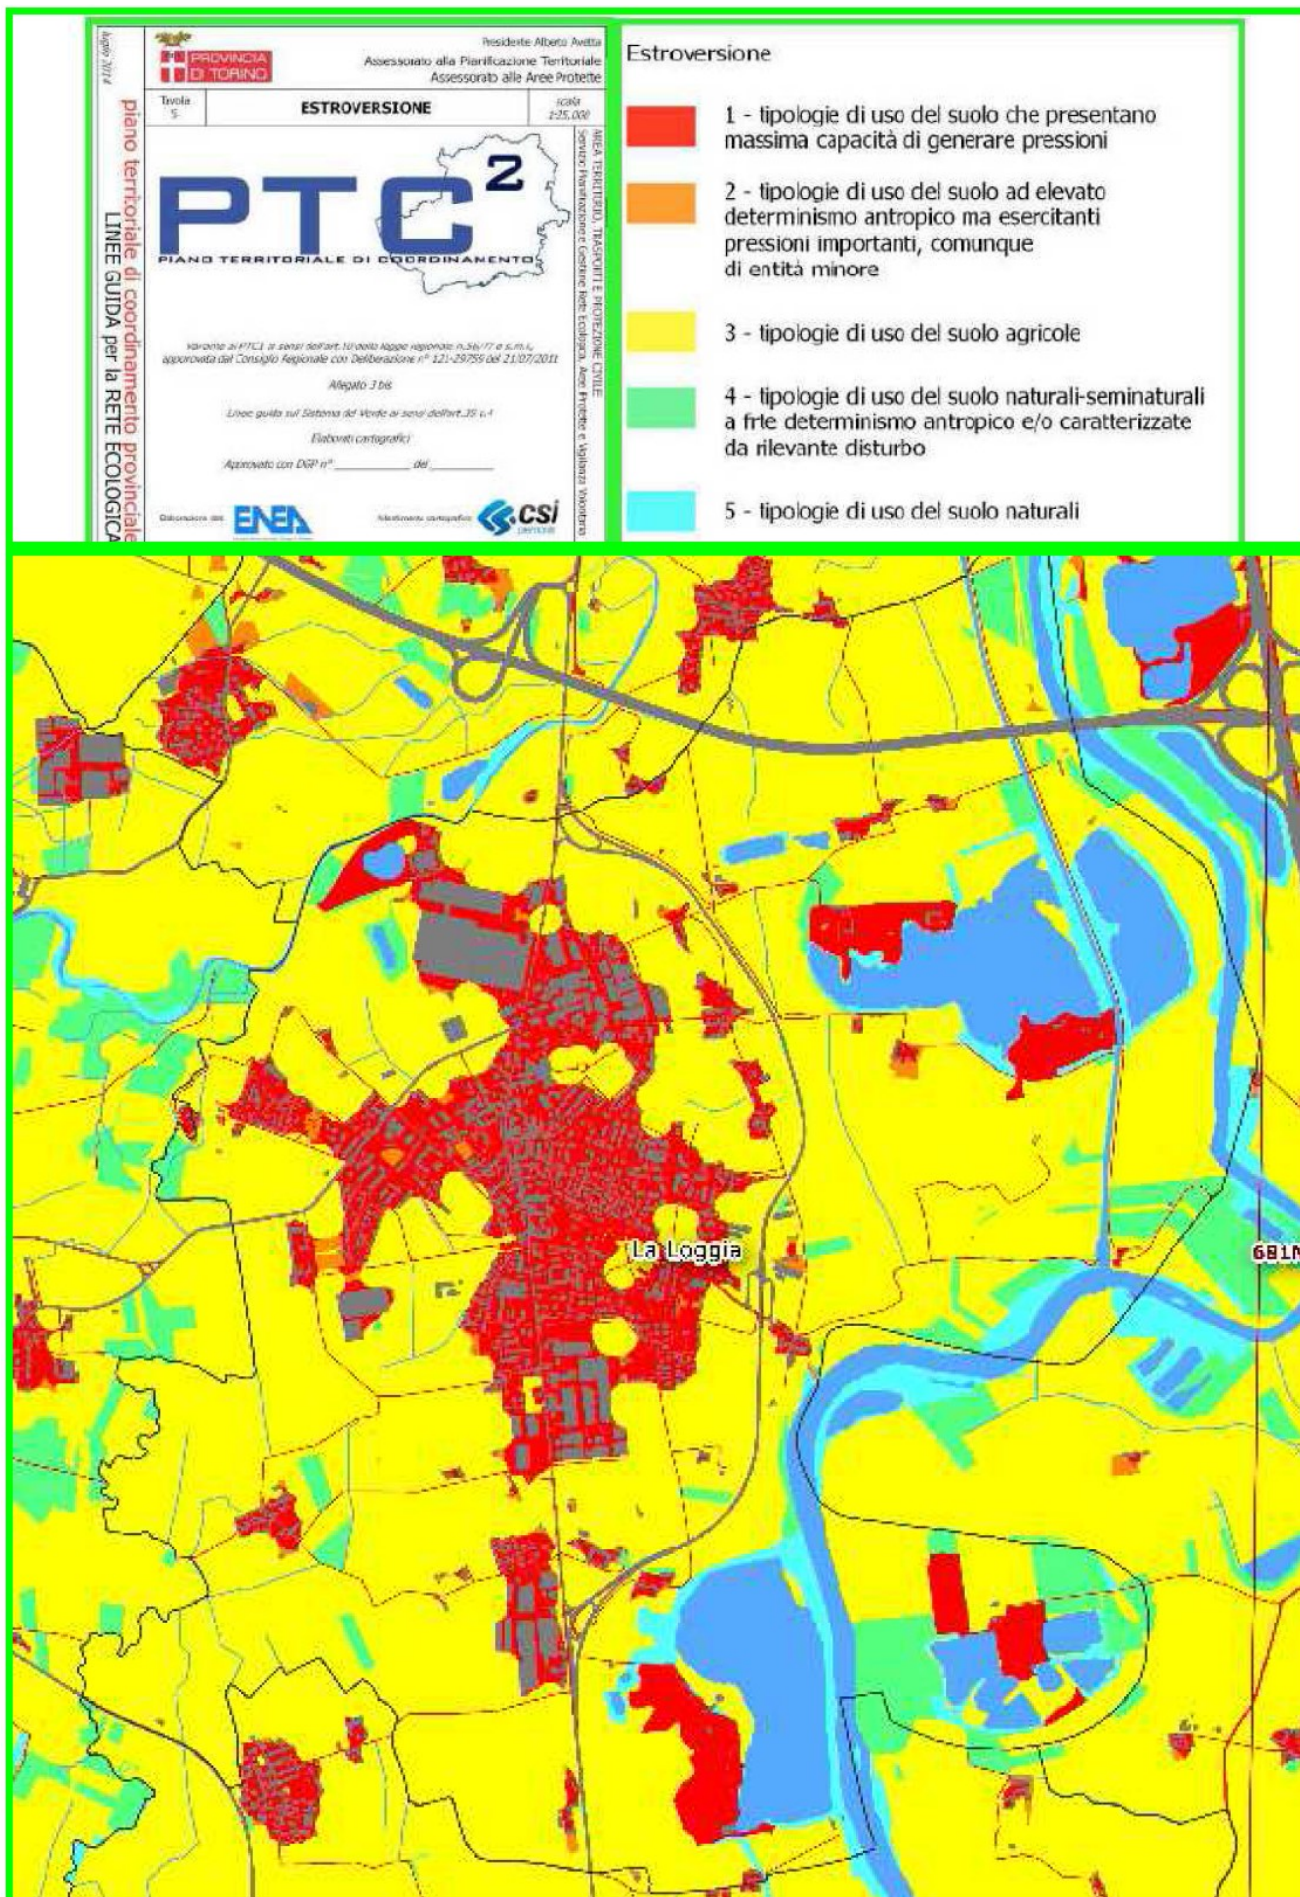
Luglio 2014

PROVINCIA DI TORINO

Presidente Alberto Avetta
Assessorato alla Pianificazione Territoriale
Assessorato alle Aree Protette

Tavola 5

ESTROVERSIONE

scala 1:25.000

piano territoriale di coordinamento provinciale
LINEE GUIDA per la RETE ECOLOGICA

AREA TERRITORIO, TRASPORTI E PROTEZIONE CIVILE
Servizio Pianificazione e Gestione Rete Ecologica, Aree Protette e Vigilanza Volontaria

PTC$^2$

PIANO TERRITORIALE DI COORDINAMENTO

Variante al PTC1 ai sensi dell'art.10 della legge regionale n.56/77 e s.m.i., approvata dal Consiglio Regionale con Deliberazione n° 121-29759 del 21/07/2011

Allegato 3 bis

Linee guida sul Sistema del Verde ai sensi dell'art.35 c.4

Elaborati cartografici

Approvato con DGP n° __________ del __________

Elaborazione dati ENEA

Allestimento cartografico CSI Piemonte

Estroversione

1 - tipologie di uso del suolo che presentano massima capacità di generare pressioni

2 - tipologie di uso del suolo ad elevato determinismo antropico ma esercitanti pressioni importanti, comunque di entità minore

3 - tipologie di uso del suolo agricole

4 - tipologie di uso del suolo naturali-seminaturali a frle determinismo antropico e/o caratterizzate da rilevante disturbo

5 - tipologie di uso del suolo naturali

La Loggia

6B1N